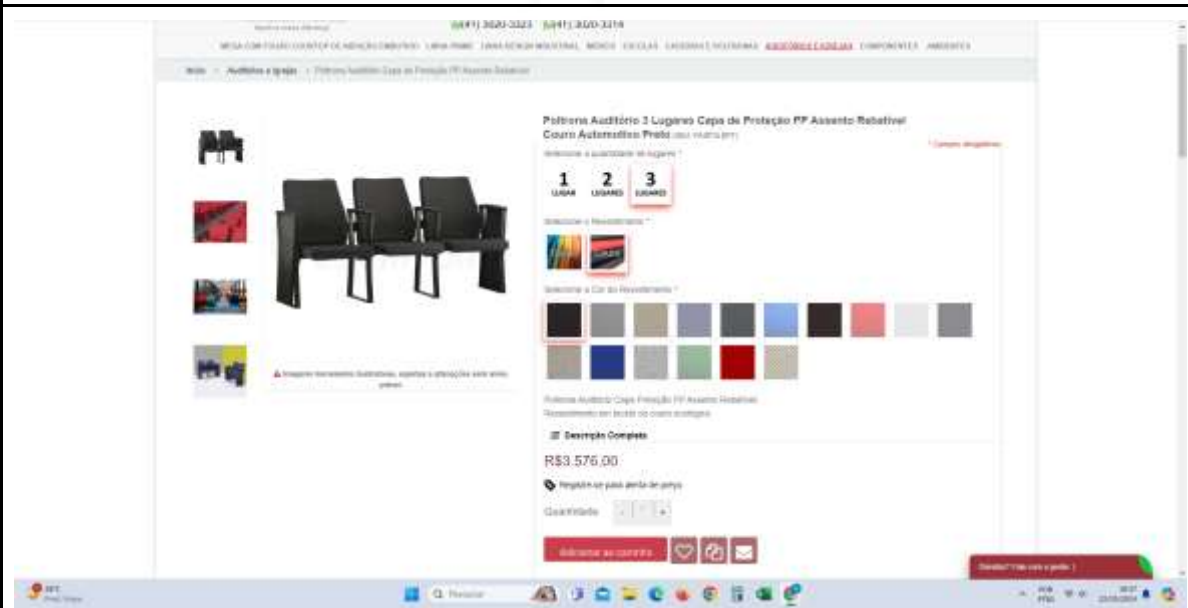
(41) 3020-3323 (41) 3020-3314

Início > Auditórios e Igrejas > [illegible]

Poltrona Auditório 3 Lugares Capa de Proteção PP Assento Rebatível Couro Automotivo Preto

* Campos obrigatórios

Selecione a quantidade de lugares *

1 LUGAR
2 LUGARES
3 LUGARES

Selecione o Revestimento *

Selecione a Cor do Revestimento *

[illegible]

Imagens meramente ilustrativas, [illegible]

Descrição Completa

R$3.576,00

Registre-se para alerta de preço

Quantidade - 1 +

Adicionar ao carrinho

Dúvidas? Fale com a gente :)

Pesquisar